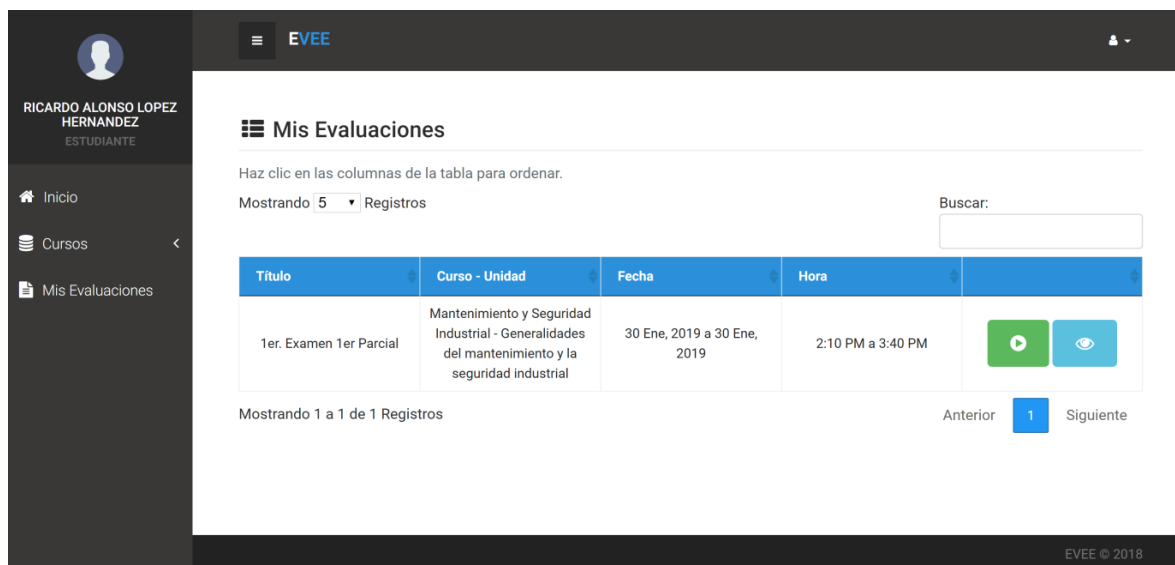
RICARDO ALONSO LOPEZ HERNANDEZ
ESTUDIANTE

Inicio
Cursos
Mis Evaluaciones

EVEE

Mis Evaluaciones

Haz clic en las columnas de la tabla para ordenar.

Mostrando 5 Registros

Buscar:

| Título | Curso - Unidad | Fecha | Hora | |
|---|---|---|---|---|
| 1er. Examen 1er Parcial | Mantenimiento y Seguridad Industrial - Generalidades del mantenimiento y la seguridad industrial | 30 Ene, 2019 a 30 Ene, 2019 | 2:10 PM a 3:40 PM | |

Mostrando 1 a 1 de 1 Registros

Anterior 1 Siguiente

EVEE © 2018